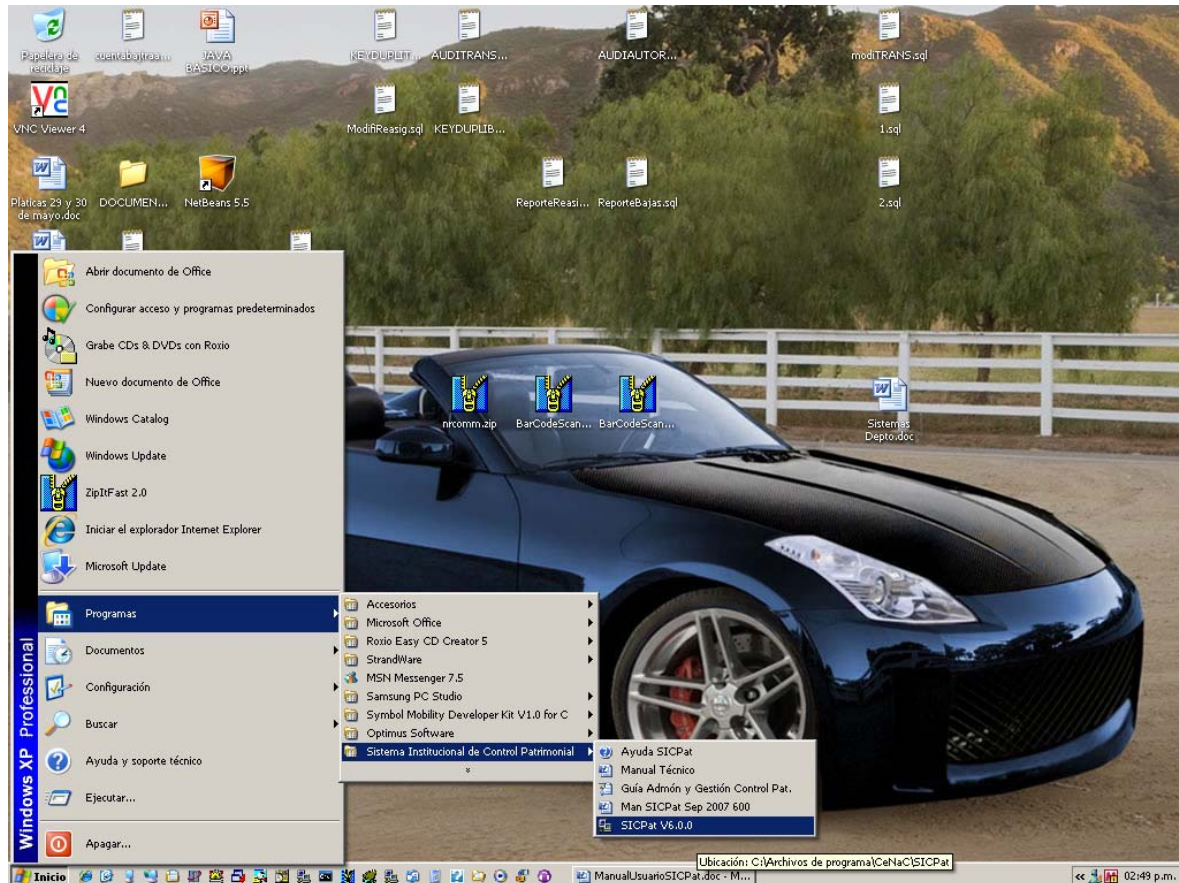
Papelera de reciclaje
cuentabajtraa...
JAVA BASICO.ppt
KEYDUPLIT...
AUDITRANS...
AUDIAUTOR...
modiTRANS.sql
VNC Viewer 4
ModifiReasig.sql
KEYDUPLIB...
1.sql
Platicas 29 y 30 de mayo.doc
DOCUMEN...
NetBeans 5.5
ReporteReasi...
ReporteBajas.sql
2.sql
nrcomm.zip
BarCodeScan...
BarCodeScan...
Sistemas Depto.doc

Abrir documento de Office
Configurar acceso y programas predeterminados
Grabe CDs & DVDs con Roxio
Nuevo documento de Office
Windows Catalog
Windows Update
ZipItFast 2.0
Iniciar el explorador Internet Explorer
Microsoft Update
Programas
Documentos
Configuración
Buscar
Ayuda y soporte técnico
Ejecutar...
Apagar...
Windows XP Professional

Accesorios
Microsoft Office
Roxio Easy CD Creator 5
StrandWare
MSN Messenger 7.5
Samsung PC Studio
Symbol Mobility Developer Kit V1.0 for C
Optimus Software
Sistema Institucional de Control Patrimonial

Ayuda SICPat
Manual Técnico
Guía Admón y Gestión Control Pat.
Man SICPat Sep 2007 600
SICPat V6.0.0

Ubicación: C:\Archivos de programa\CeNaC\SICPat
Inicio
ManualUsuarioSICPat.doc - M...
02:49 p.m.